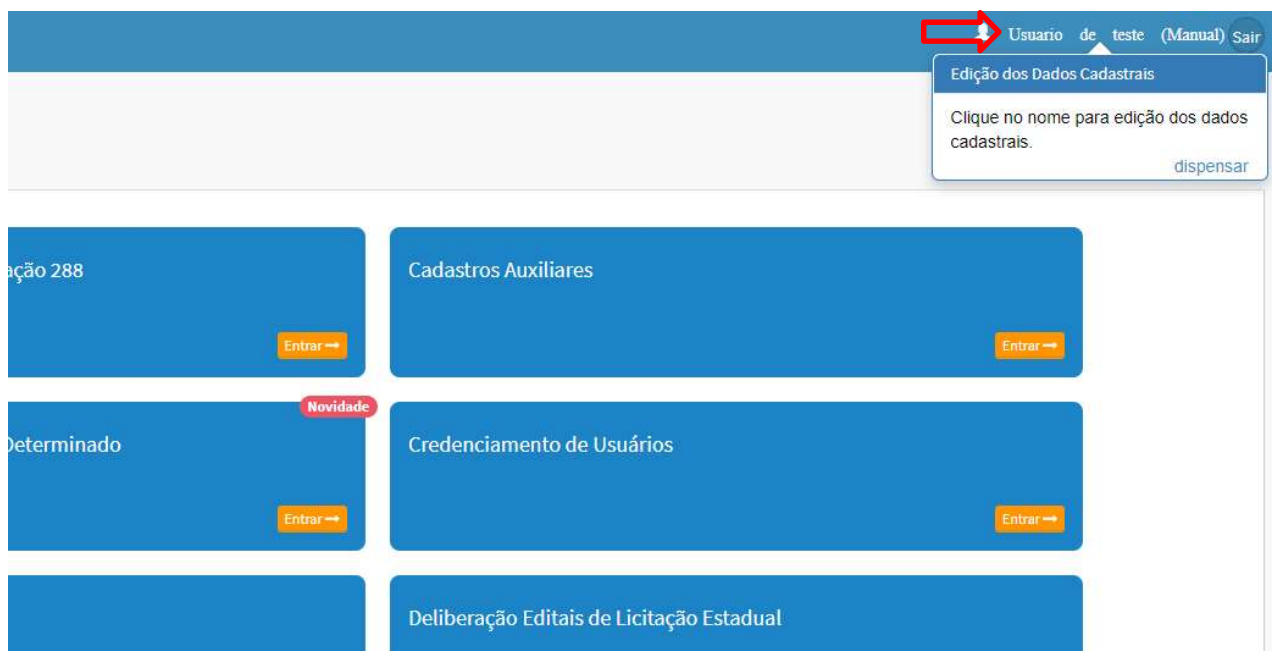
Usuario de teste (Manual) Sair

Edição dos Dados Cadastrais

Clique no nome para edição dos dados cadastrais.

dispensar

ação 288

Entrar

Cadastros Auxiliares

Entrar

Novidade

Determinado

Entrar

Credenciamento de Usuários

Entrar

Deliberação Editais de Licitação Estadual